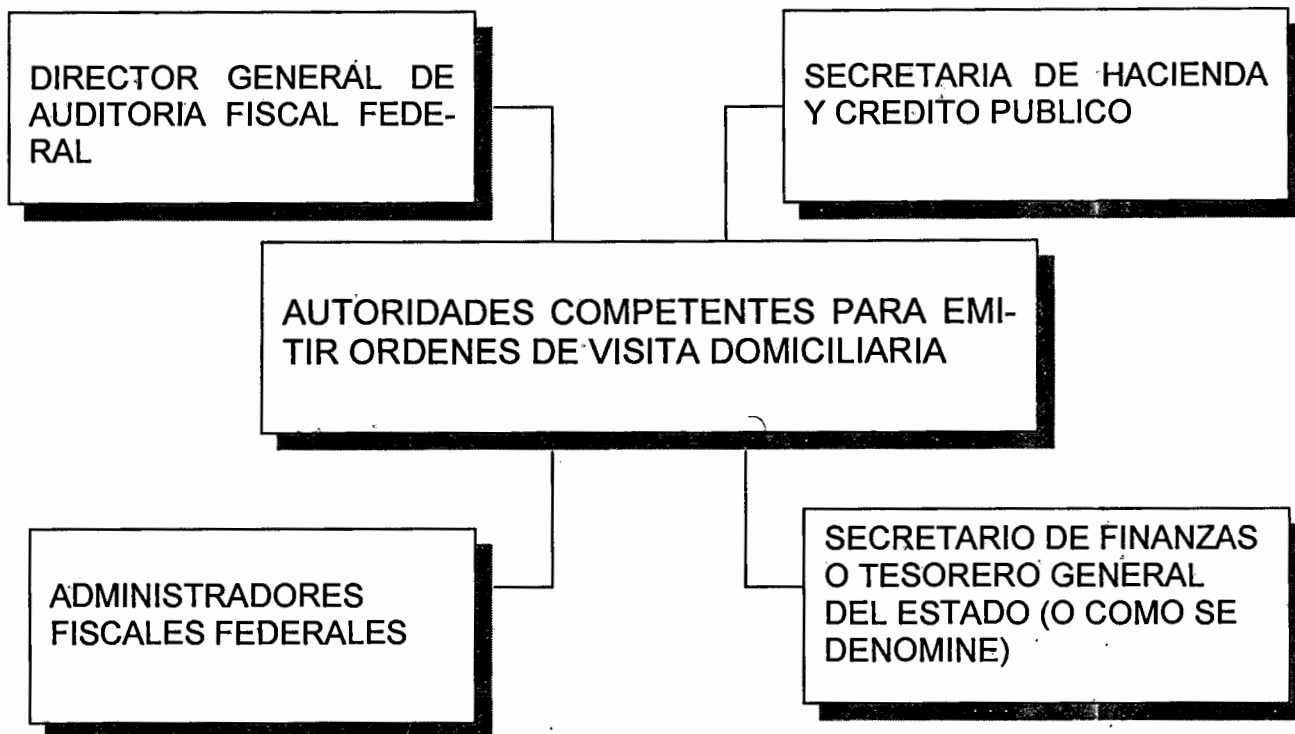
DIRECTOR GENERAL DE AUDITORIA FISCAL FEDERAL

SECRETARIA DE HACIENDA Y CREDITO PUBLICO

AUTORIDADES COMPETENTES PARA EMITIR ORDENES DE VISITA DOMICILIARIA

ADMINISTRADORES FISCALES FEDERALES

SECRETARIO DE FINANZAS O TESORERO GENERAL DEL ESTADO (O COMO SE DENOMINE)